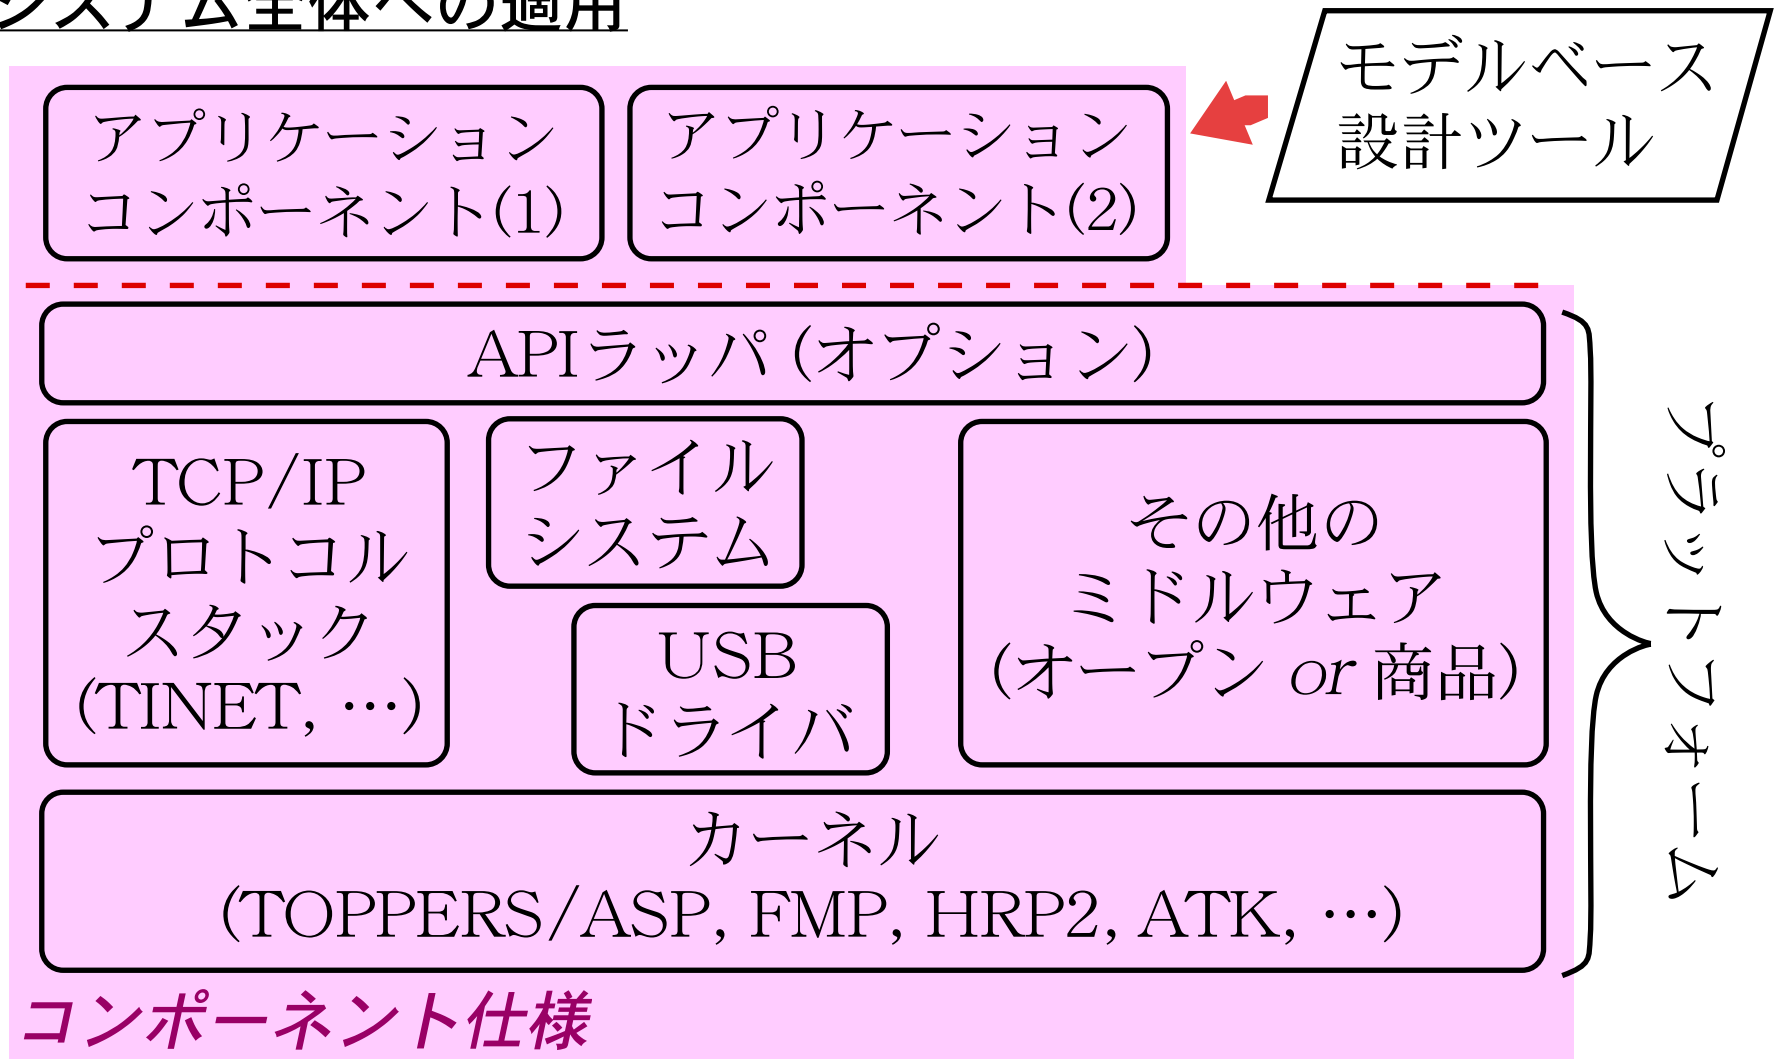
システム全体への適用

アプリケーションコンポーネント(1)

アプリケーションコンポーネント(2)

モデルベース設計ツール

APIラッパ(オプション)

TCP/IPプロトコルスタック(TINET, …)

ファイルシステム

USBドライバ

その他のミドルウェア(オープン or 商品)

カーネル(TOPPERS/ASP, FMP, HRP2, ATK, …)

プラットフォーム

コンポーネント仕様